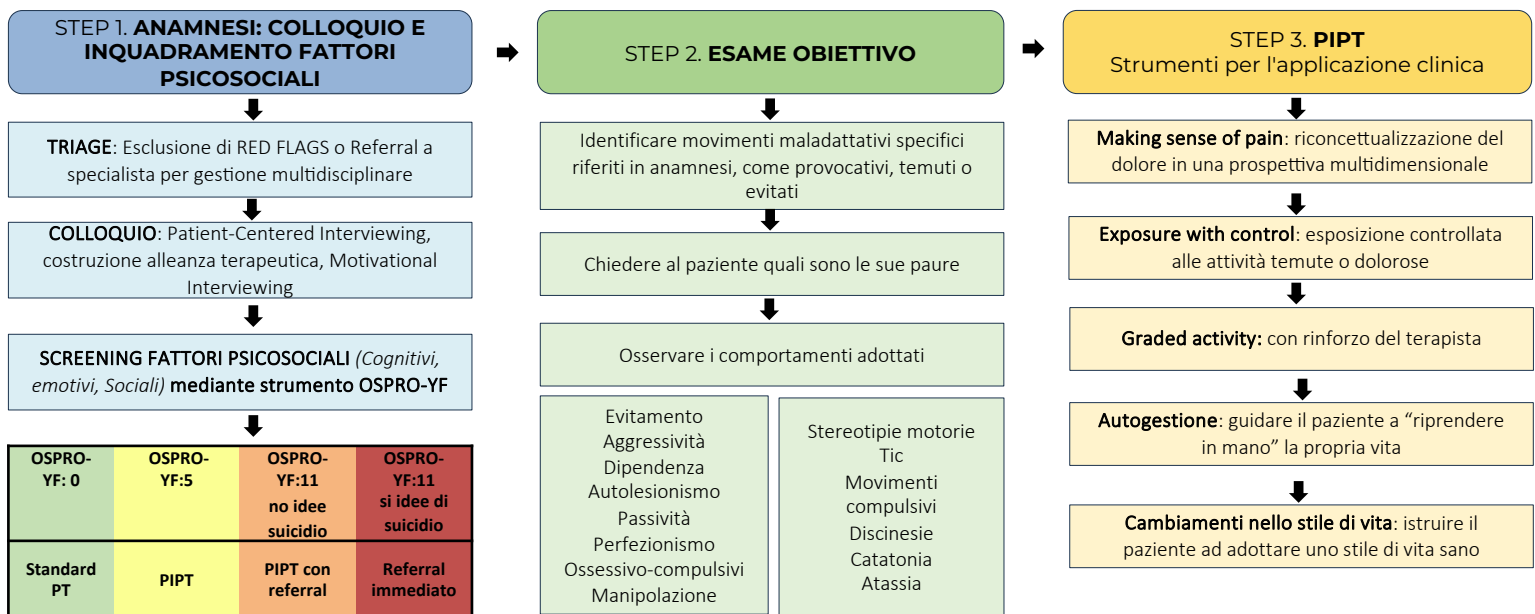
STEP 1. **ANAMNESI: COLLOQUIO E INQUADRAMENTO FATTORI PSICOSOCIALI**

TRIAGE: Esclusione di RED FLAGS o Referral a specialista per gestione multidisciplinare

COLLOQUIO: Patient-Centered Interviewing, costruzione alleanza terapeutica, Motivational Interviewing

SCREENING FATTORI PSICOSOCIALI (Cognitivi, emotivi, Sociali) mediante strumento OSPRO-YF

| OSPRO-YF: 0 | OSPRO-YF:5 | OSPRO-YF:11 no idee suicidio | OSPRO-YF:11 si idee di suicidio |
|---|---|---|---|
| Standard PT | PIPT | PIPT con referral | Referral immediato |

STEP 2. **ESAME OBIETTIVO**

Identificare movimenti maladattativi specifici riferiti in anamnesi, come provocativi, temuti o evitati

Chiedere al paziente quali sono le sue paure

Osservare i comportamenti adottati

Evitamento
Aggressività
Dipendenza
Autolesionismo
Passività
Perfezionismo
Ossessivo-compulsivi
Manipolazione

Stereotipie motorie
Tic
Movimenti compulsivi
Discinesie
Catatonia
Atassia

STEP 3. **PIPT**
Strumenti per l'applicazione clinica

Making sense of pain: riconcettualizzazione del dolore in una prospettiva multidimensionale

Exposure with control: esposizione controllata alle attività temute o dolorose

Graded activity: con rinforzo del terapista

Autogestione: guidare il paziente a "riprendere in mano" la propria vita

Cambiamenti nello stile di vita: istruire il paziente ad adottare uno stile di vita sano